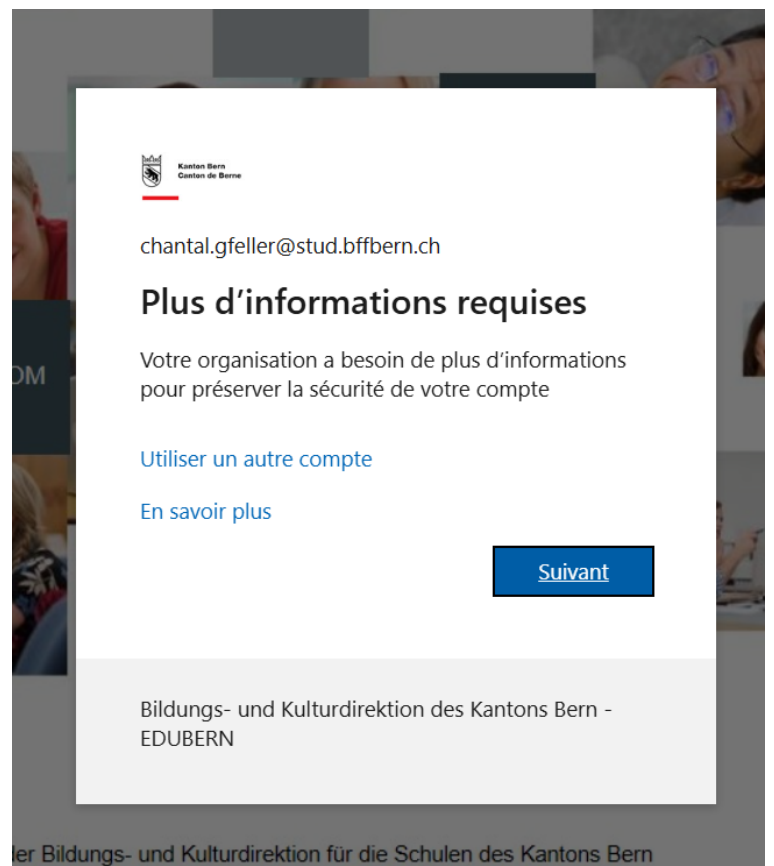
OM

Kanton Bern
Canton de Berne

chantal.gfeller@stud.bffbern.ch

Plus d'informations requises

Votre organisation a besoin de plus d'informations pour préserver la sécurité de votre compte

Utiliser un autre compte

En savoir plus

Suivant

Bildungs- und Kulturdirektion des Kantons Bern - EDUBERN

ler Bildungs- und Kulturdirektion für die Schulen des Kantons Bern